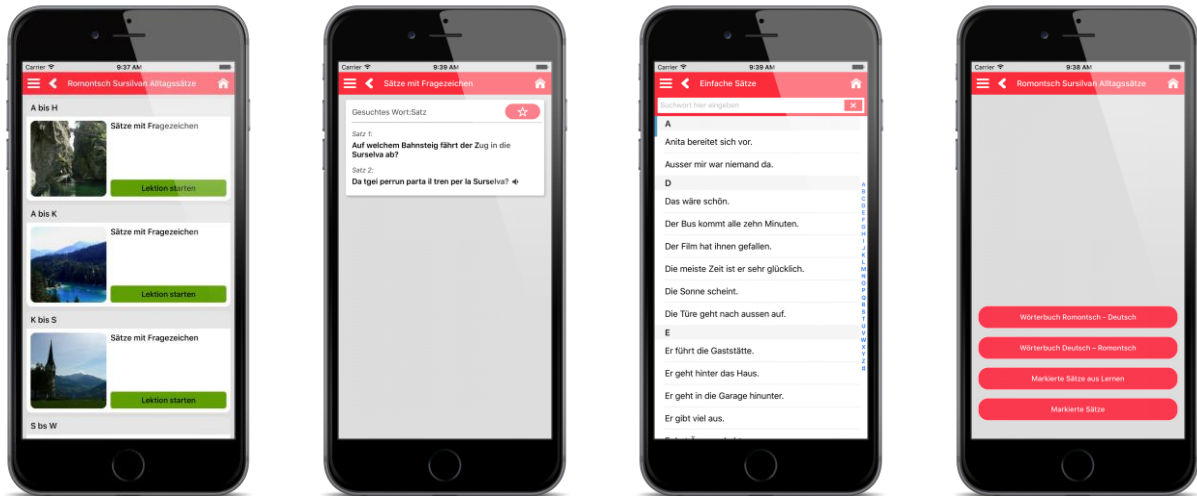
Carrier 9:37 AM

Romontsch Sursilvan Alltagssätze

A bis H

Sätze mit Fragezeichen

Lektion starten

A bis K

Sätze mit Fragezeichen

Lektion starten

K bis S

Sätze mit Fragezeichen

Lektion starten

S bs W

Carrier 9:39 AM

Sätze mit Fragezeichen

Gesuchtes Wort:Satz

Satz 1:

Auf welchem Bahnsteig fährt der Zug in die Surselva ab?

Satz 2:

Da tgei perrun parta il tren per la Surselva?

Carrier 9:39 AM

Einfache Sätze

Suchwort hier eingeben

A

Anita bereitet sich vor.

Ausser mir war niemand da.

D

Das wäre schön.

Der Bus kommt alle zehn Minuten.

Der Film hat ihnen gefallen.

Die meiste Zeit ist er sehr glücklich.

Die Sonne scheint.

Die Türe geht nach aussen auf.

E

Er führt die Gaststätte.

Er geht hinter das Haus.

Er geht in die Garage hinunter.

Er gibt viel aus.

A B C D E F G H I J K L M N O P Q R S T U V W X Y Z #

Carrier 9:38 AM

Romontsch Sursilvan Alltagssätze

Wörterbuch Romontsch - Deutsch

Wörterbuch Deutsch - Romontsch

Markierte Sätze aus Lernen

Markierte Sätze